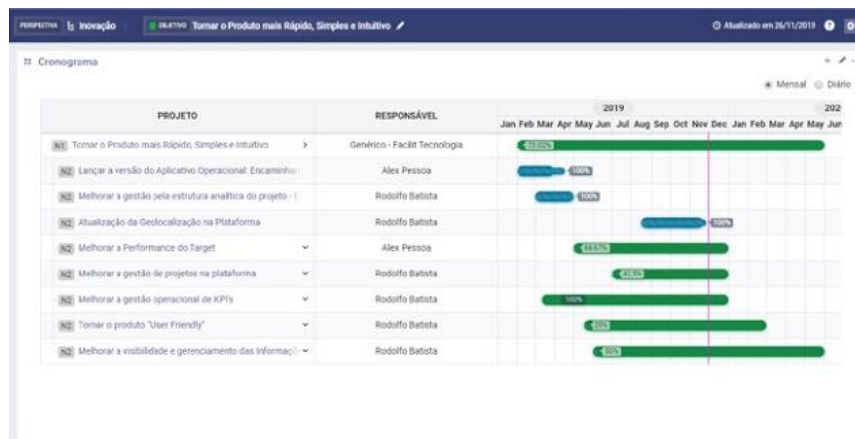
PERSPECTIVA Inovação | OBJETIVO Tornar o Produto mais Rápido, Simples e Intuitivo

Atualizado em 26/11/2019

Cronograma

Mensal Diário

| PROJETO | RESPONSÁVEL | 2019 Jan Feb Mar Apr May Jun Jul Aug Sep Oct Nov Dec | 202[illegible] Jan Feb Mar Apr May Jun |
|---|---|---|---|
| N1 Tornar o Produto mais Rápido, Simples e Intuitivo | Genérico - Facilit Tecnologia | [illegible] | |
| N2 Lançar a versão do Aplicativo Operacional: Encaminha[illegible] | Alex Pessoa | 100% | |
| N2 Melhorar a gestão pela estrutura analítica do projeto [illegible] | Rodolfo Batista | 100% | |
| N2 Atualização da Geolocalização na Plataforma | Rodolfo Batista | 100% | |
| N2 Melhorar a Performance do Target | Alex Pessoa | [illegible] | |
| N2 Melhorar a gestão de projetos na plataforma | Rodolfo Batista | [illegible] | |
| N2 Melhorar a gestão operacional de KPIs | Rodolfo Batista | 100% | |
| N2 Tornar o produto "User Friendly" | Rodolfo Batista | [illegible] | |
| N2 Melhorar a visibilidade e gerenciamento das Informaçõ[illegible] | Rodolfo Batista | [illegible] | |